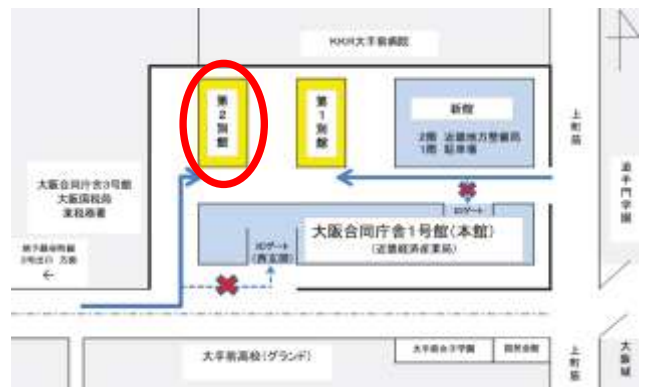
KKR大手前病院

第2別館

第1別館

新館

2階 近畿地方整備局
1階 駐車場

上町筋

追手門学院

大阪合同庁舎3号館
大阪国税局
東税務署

天満橋駅
3号出口 方面
←

IDゲート

IDゲート
(西玄関)

大阪合同庁舎1号館(本館)
(近畿経済産業局)

大手前高校(グランド)

大手前合同庁舎

上町筋

大阪城